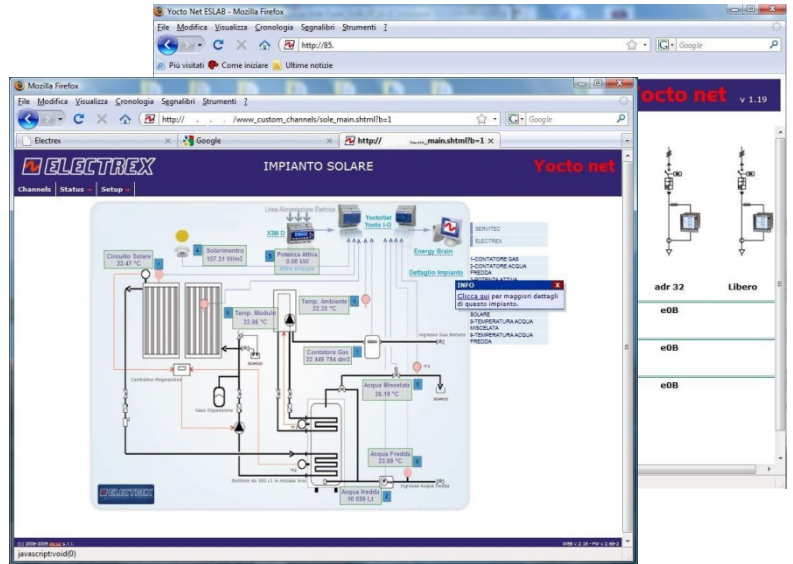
Yocto Net ESLAB - Mozilla Firefox

File Modifica Visualizza Cronologia Segnalibri Strumenti ?

http://85.

Google

Più visitati Come iniziare Ultime notizie

Yocto net v 1.19

adr 32

Libero

e0B

e0B

e0B

Mozilla Firefox

File Modifica Visualizza Cronologia Segnalibri Strumenti ?

http:// . . . /www_custom_channels/sole_main.shtml?b=1

Google

Electrex

Google

http:// main.shtml?b=1

ELECTREX

IMPIANTO SOLARE

Yocto net

Channels Status Setup

Linea Alimentazione Elettrica

X3M D

YoctoNet Yocto I-O

SERVITEC

ELECTREX

Energy Brain

Dettaglio Impianto

1-CONTATORE GAS
2-CONTATORE ACQUA FREDDA

INFO

Clicca qui per maggiori dettagli di questo impianto.

SOLARE
8-TEMPERATURA ACQUA MISCELATA
9-TEMPERATURA ACQUA FREDDA

Circuito Solare 23.47 °C

Solarimetro 157.31 W/m2

Potenza Attiva 0.00 kW
Altre misure

Temp. Modulo 22.96 °C

Temp. Ambiente 22.35 °C

Contatore Gas 22 440 794 dm3

Acqua Miscelata 26.19 °C

Acqua Fredda 23.89 °C

Acqua fredda 10 059 Lt

Centralina Regolazione

Vaso Espansione

ELECTREX

javascript:void(0)